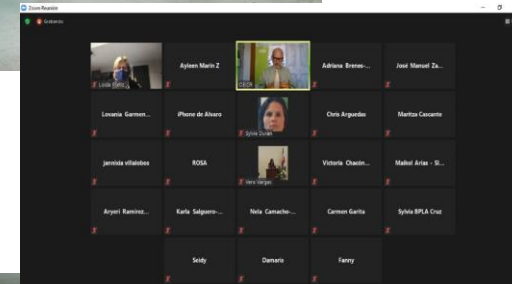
Zoom Reunión

Grabando

Linda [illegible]

Ayleen Marin Z

CECR

Adriana Brenes-...

José Manuel Za...

Lovania Garmen...

iPhone de Alvaro

Sylvia Duran

Chris Arguedas

Maritza Cascante

jannisia villalobos

ROSA

Vera Vargas

Victoria Chacón...

Maikol Arias - Sl...

Aryeri Ramirez...

Karla Salguero-...

Nela Camacho-...

Carmen Garita

Sylvia BPLA Cruz

Seidy

Damaris

Fanny